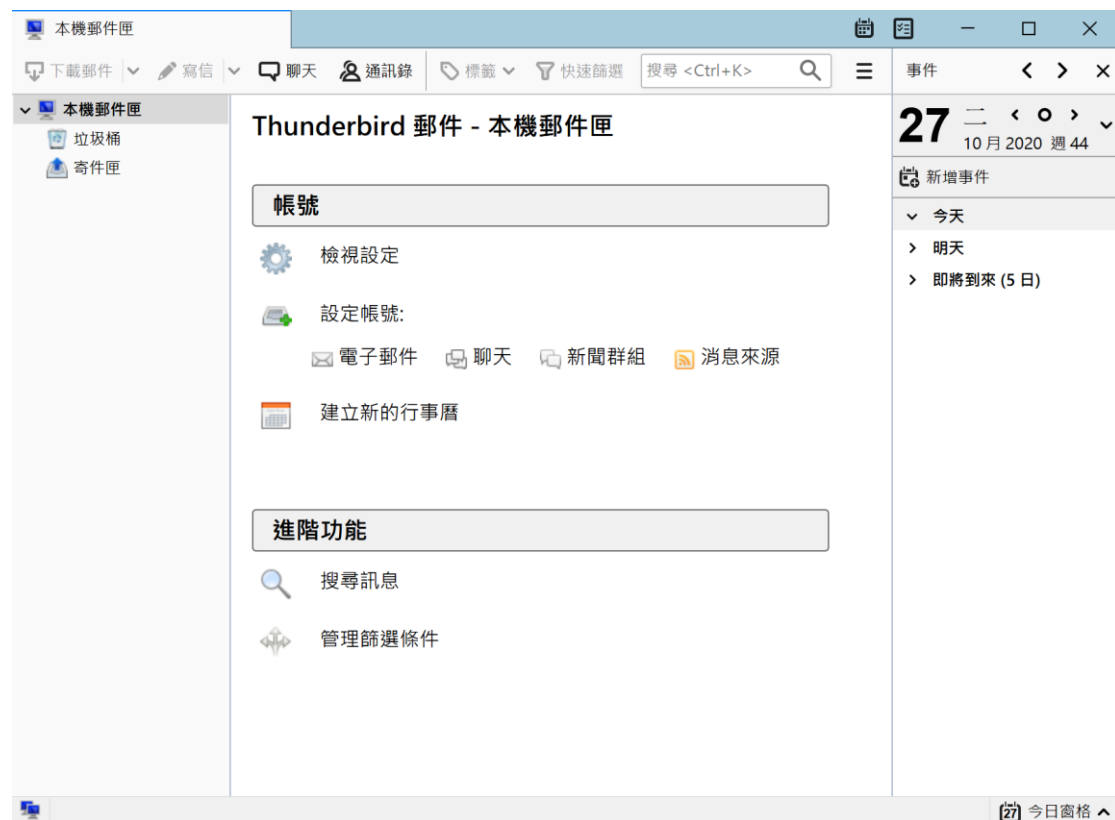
本機郵件匣

下載郵件 寫信 聊天 通訊錄 標籤 快速篩選 搜尋 <Ctrl+K>

事件

本機郵件匣
垃圾桶
寄件匣

Thunderbird 郵件 - 本機郵件匣

帳號

檢視設定

設定帳號:

電子郵件 聊天 新聞群組 消息來源

建立新的行事曆

進階功能

搜尋訊息

管理篩選條件

27 二
10 月 2020 週 44

新增事件

今天
明天
即將到來 (5 日)

27 今日窗格